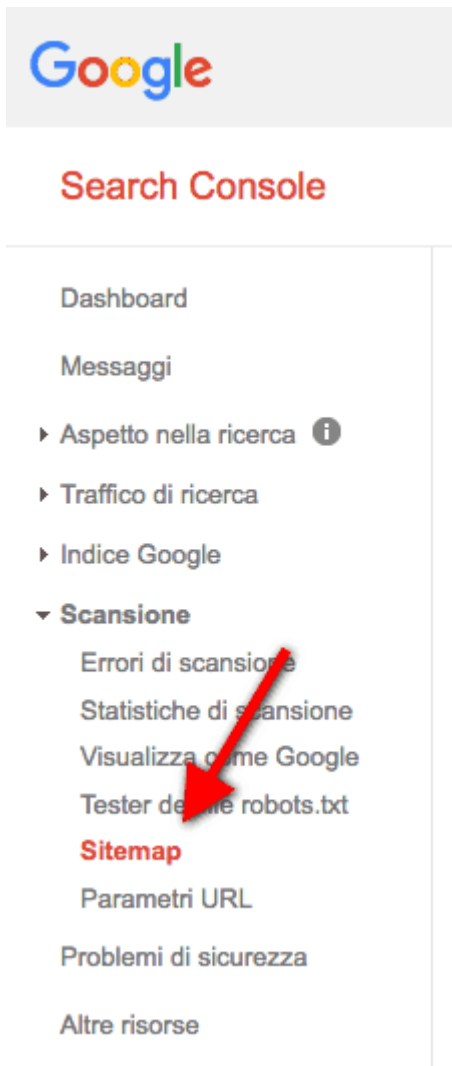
Google

Search Console

Dashboard

Messaggi

Aspetto nella ricerca

Traffico di ricerca

Indice Google

Scansione

Errori di scansione

Statistiche di scansione

Visualizza come Google

Tester dei file robots.txt

Sitemap

Parametri URL

Problemi di sicurezza

Altre risorse